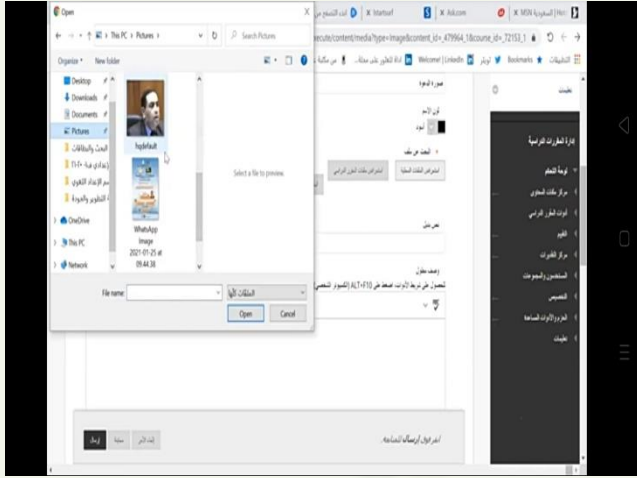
Open

This PC > Pictures

Search Pictures

Organize ▾ New folder

Desktop
Downloads
Documents
Pictures
البحث والنقالات
إعداد فنية ١٢+٣
إعداد التربوي
التطوير والجودة
OneDrive
This PC
Network

hpdefault

WhatsApp Image 2021-01-25 at 09.44.36

Select a file to preview.

File name:

الملفات الأليا

Open

Cancel

Wartsef

Ask.com

MSN السعودية

execute/content/media?type=image&content_id=_479964_1&course_id=_72153_1

التطبيقات

Bookmarks

Welcome! | LinkedIn

إدارة المقررات الدراسية

لوحة التحكم

مركز مكتبات المحتوى

أدوات المقرر الدراسي

التقييم

مركز التقديرات

المستخدمون والمجموعات

التخصيص

الحزم والأدوات المساعدة

تعليمات

لون الاسم

أسود

استعراض ملفات المقرر الدراسي

استعراض الملفات المحلية

نص بديل

وصف مطول

للحصول على شريط الأدوات، اضغط على ALT+F10 (الكمبيوتر الشخصي)

انقر فوق إرسال للمتابعة.

إرسال

إلغاء الأمر